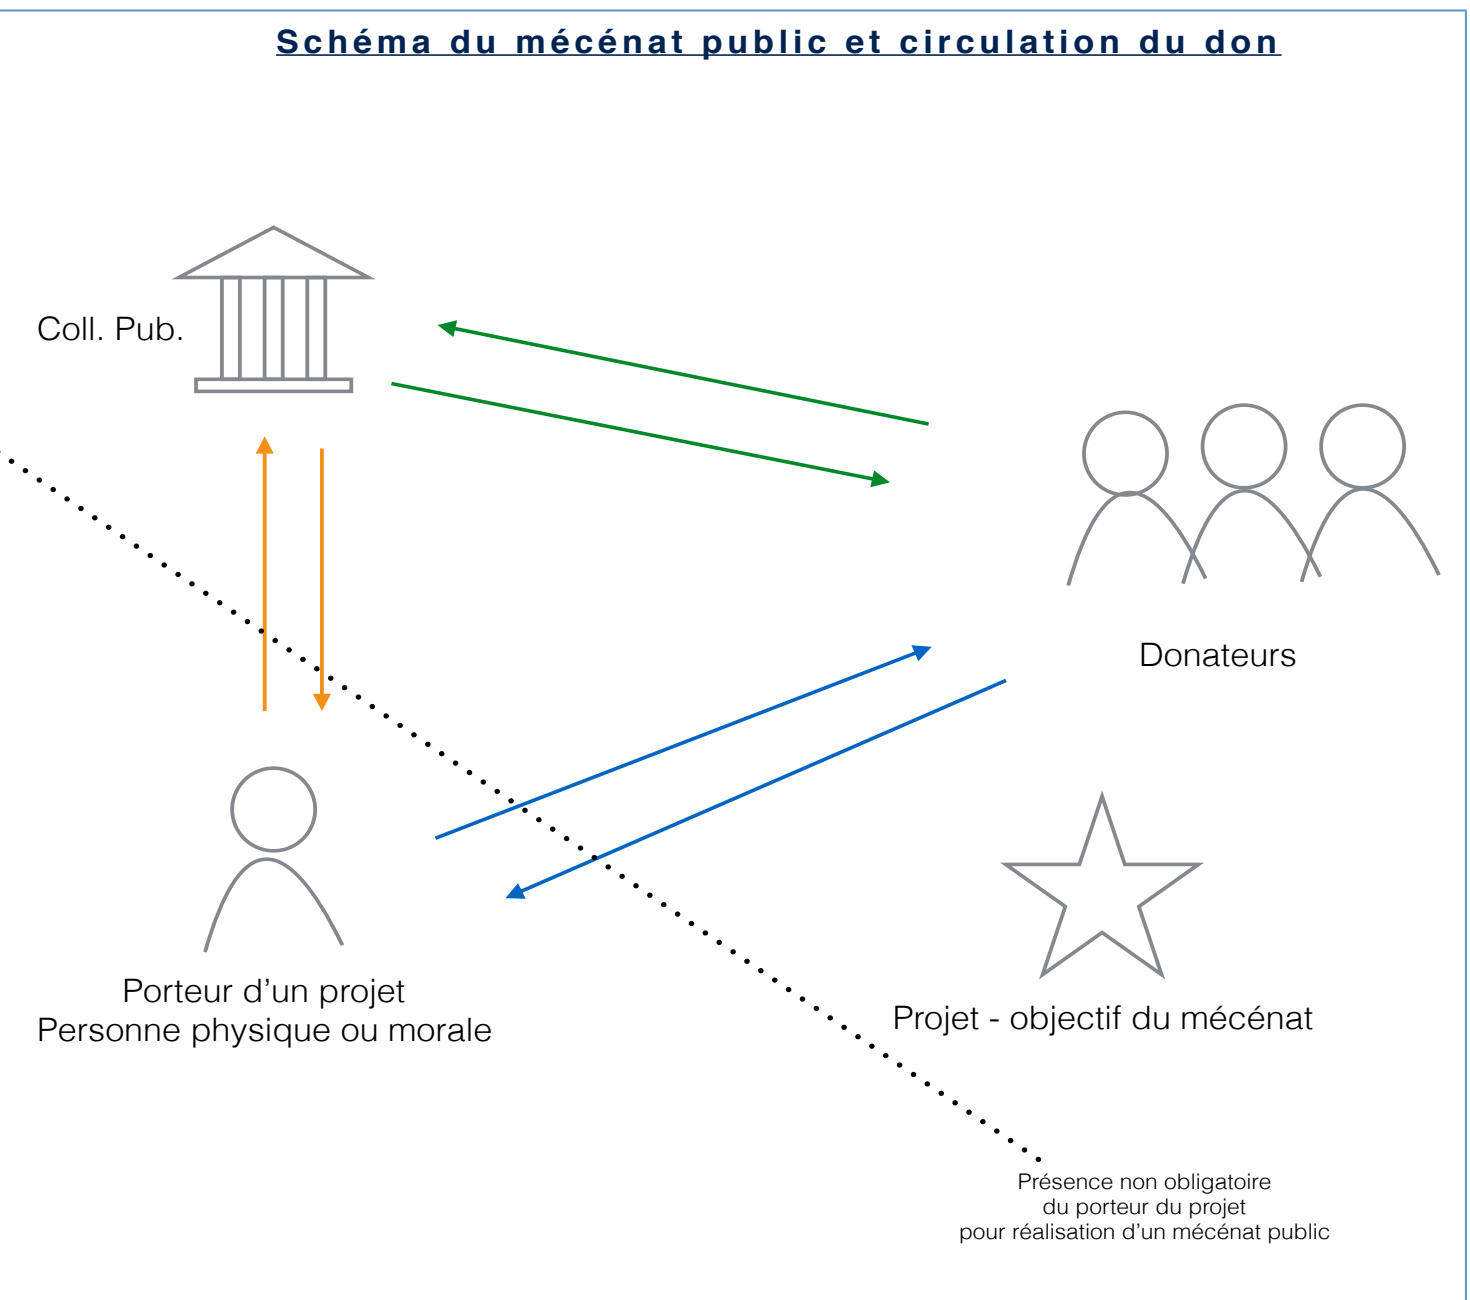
Schéma du mécénat public et circulation du don

Coll. Pub.

Donateurs

Porteur d’un projet
Personne physique ou morale

Projet - objectif du mécénat

Présence non obligatoire
du porteur du projet
pour réalisation d’un mécénat public